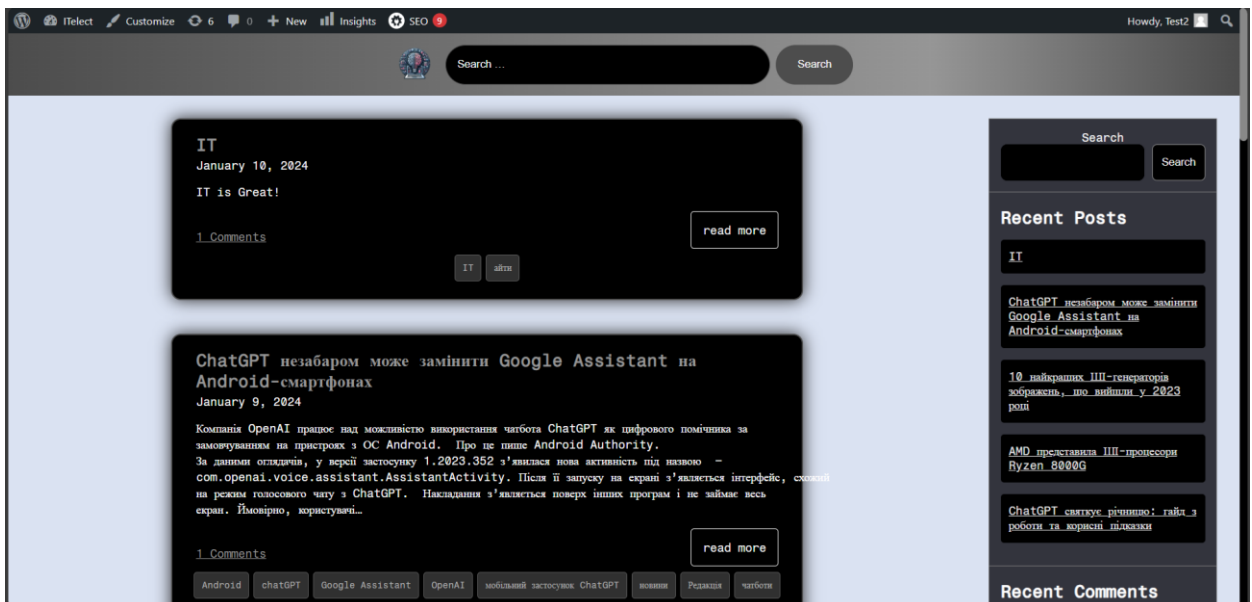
ITelect Customize 6 0 + New Insights SEO 9

Howdy, Test2

Search ...

Search

IT

January 10, 2024

IT is Great!

1 Comments

read more

IT айти

ChatGPT незабаром може замінити Google Assistant на Android-смартфонах

January 9, 2024

Компанія OpenAI працює над можливістю використання чатбота ChatGPT як цифрового помічника за замовчуванням на пристроях з ОС Android. Про це пише Android Authority.
За даними оглядачів, у версії застосунку 1.2023.352 з'явилася нова активність під назвою – com.openai.voice.assistant.AssistantActivity. Після її запуску на екрані з'являється інтерфейс, схожий на режим голосового чату з ChatGPT. Накладання з'являється поверх інших програм і не займає весь екран. Ймовірно, користувачі…

1 Comments

read more

Android chatGPT Google Assistant OpenAI мобільний застосунок ChatGPT новини Редакція чатботи

Search

Search

Recent Posts

IT

ChatGPT незабаром може замінити Google Assistant на Android-смартфонах

10 найкращих ШІ-генераторів зображень, що вийшли у 2023 році

AMD представила ШІ-процесори Ryzen 8000G

ChatGPT святкує річницю: гайд з роботи та корисні підказки

Recent Comments